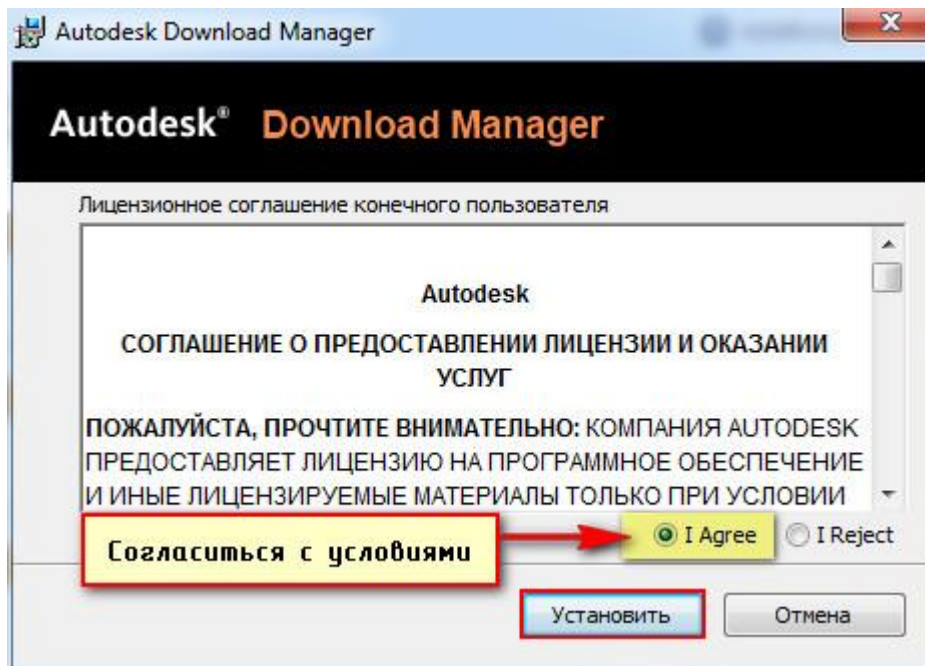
Autodesk Download Manager

X

Autodesk® Download Manager

Лицензионное соглашение конечного пользователя

Autodesk

СОГЛАШЕНИЕ О ПРЕДОСТАВЛЕНИИ ЛИЦЕНЗИИ И ОКАЗАНИИ УСЛУГ

ПОЖАЛУЙСТА, ПРОЧТИТЕ ВНИМАТЕЛЬНО: КОМПАНИЯ AUTODESK ПРЕДОСТАВЛЯЕТ ЛИЦЕНЗИЮ НА ПРОГРАММНОЕ ОБЕСПЕЧЕНИЕ И ИНЫЕ ЛИЦЕНЗИРУЕМЫЕ МАТЕРИАЛЫ ТОЛЬКО ПРИ УСЛОВИИ

Согласиться с условиями

I Agree

I Reject

Установить

Отмена